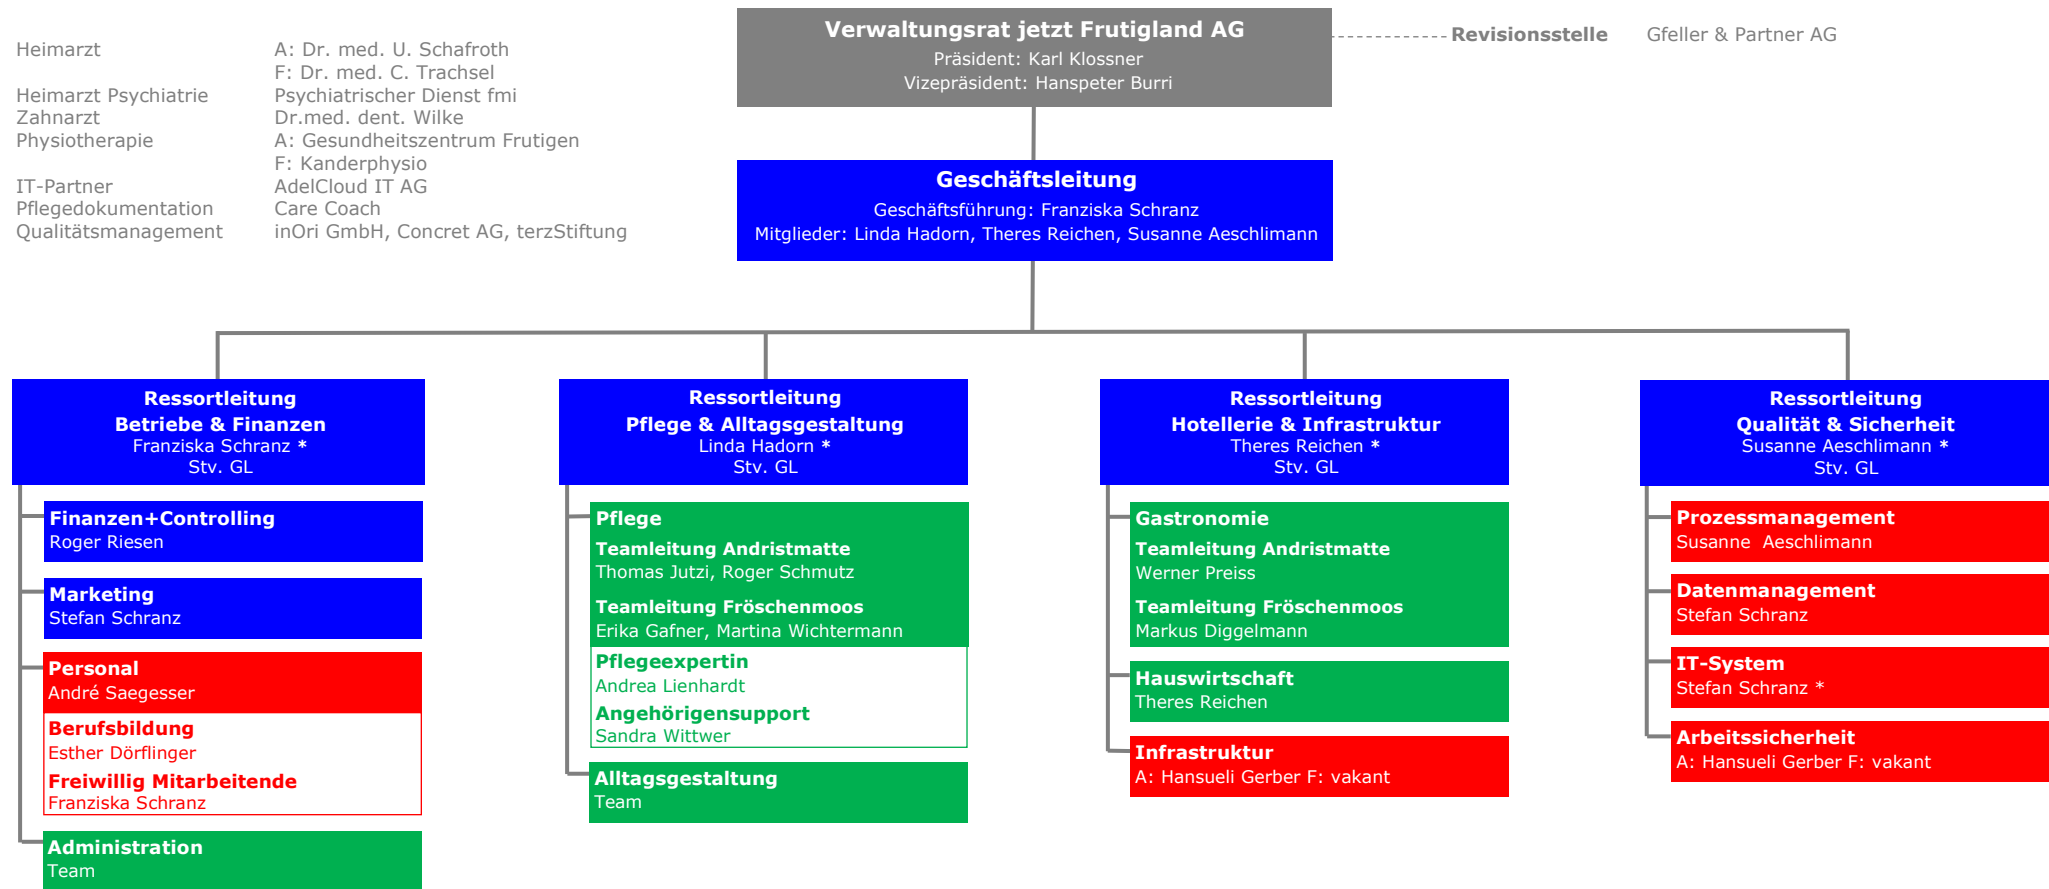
| | |
|---|---|
| Heimarzt | A: Dr. med. U. Schafroth |
| | F: Dr. med. C. Trachsel |
| Heimarzt Psychiatrie | Psychiatrischer Dienst fmi |
| Zahnarzt | Dr.med. dent. Wilke |
| Physiotherapie | A: Gesundheitszentrum Frutigen |
| | F: Kanderphysio |
| IT-Partner | AdelCloud IT AG |
| Pflegedokumentation | Care Coach |
| Qualitätsmanagement | inOri GmbH, Concret AG, terzStiftung |

Verwaltungsrat jetzt Frutigland AG
Präsident: Karl Klossner
Vizepräsident: Hanspeter Burri

Revisionsstelle Gfeller & Partner AG

Geschäftsleitung
Geschäftsführung: Franziska Schranz
Mitglieder: Linda Hadorn, Theres Reichen, Susanne Aeschlimann

Ressortleitung
Betriebe & Finanzen
Franziska Schranz *
Stv. GL

Finanzen+Controlling
Roger Riesen

Marketing
Stefan Schranz

Personal
André Saegesser

Berufsbildung
Esther Dörflinger

Freiwillig Mitarbeitende
Franziska Schranz

Administration
Team

Ressortleitung
Pflege & Alltagsgestaltung
Linda Hadorn *
Stv. GL

Pflege
Teamleitung Andristmatte
Thomas Jutzi, Roger Schmutz
Teamleitung Fröschenmoos
Erika Gafner, Martina Wichtermann

Pflegeexpertin
Andrea Lienhardt
Angehörigensupport
Sandra Wittwer

Alltagsgestaltung
Team

Ressortleitung
Hotellerie & Infrastruktur
Theres Reichen *
Stv. GL

Gastronomie
Teamleitung Andristmatte
Werner Preiss
Teamleitung Fröschenmoos
Markus Diggelmann

Hauswirtschaft
Theres Reichen

Infrastruktur
A: Hansueli Gerber F: vakant

Ressortleitung
Qualität & Sicherheit
Susanne Aeschlimann *
Stv. GL

Prozessmanagement
Susanne Aeschlimann

Datenmanagement
Stefan Schranz

IT-System
Stefan Schranz *

Arbeitssicherheit
A: Hansueli Gerber F: vakant